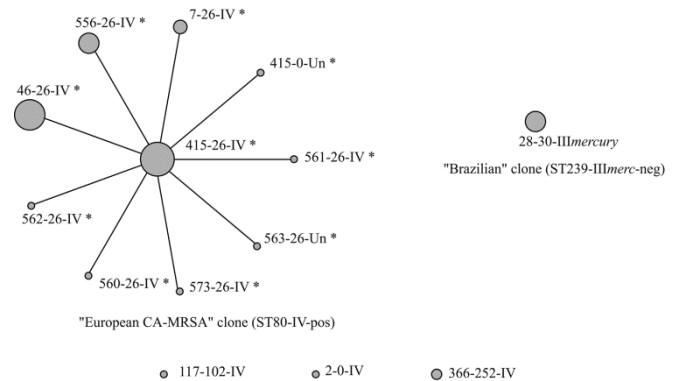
556-26-IV *

7-26-IV *

415-0-Un *

46-26-IV *

415-26-IV *

561-26-IV *

562-26-IV *

563-26-Un *

560-26-IV *

573-26-IV *

"European CA-MRSA" clone (ST80-IV-pos)

28-30-IIImercury

"Brazilian" clone (ST239-IIImerc-neg)

117-102-IV

2-0-IV

366-252-IV